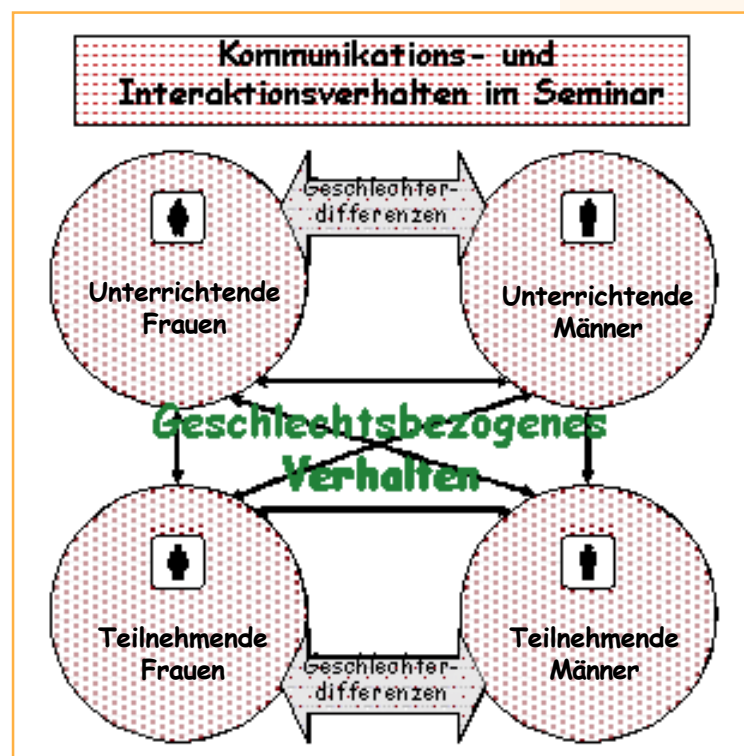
Kommunikations- und Interaktionsverhalten im Seminar

Geschlechter-differenzen

Unterrichtende Frauen

Unterrichtende Männer

Geschlechtsbezogenes Verhalten

Teilnehmende Frauen

Teilnehmende Männer

Geschlechter-differenzen